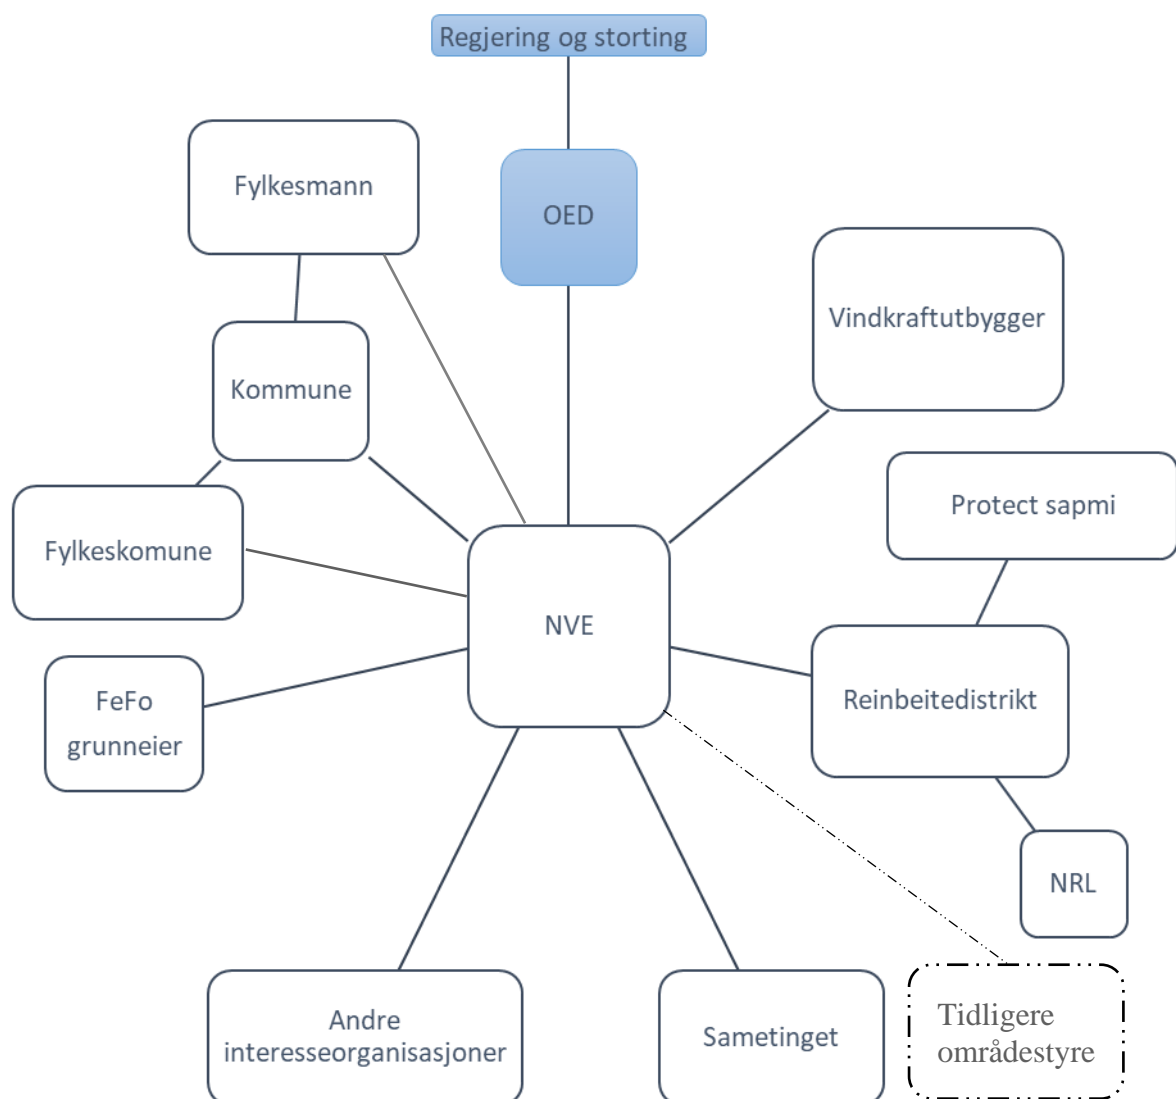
Regjering og storting

Fylkesmann

OED

Vindkraftutbygger

Kommune

Protect sapmi

Fylkeskomune

NVE

FeFo grunneier

Reinbeitedistrikt

NRL

Andre interesseorganisasjoner

Sametinget

Tidligere områdestyre